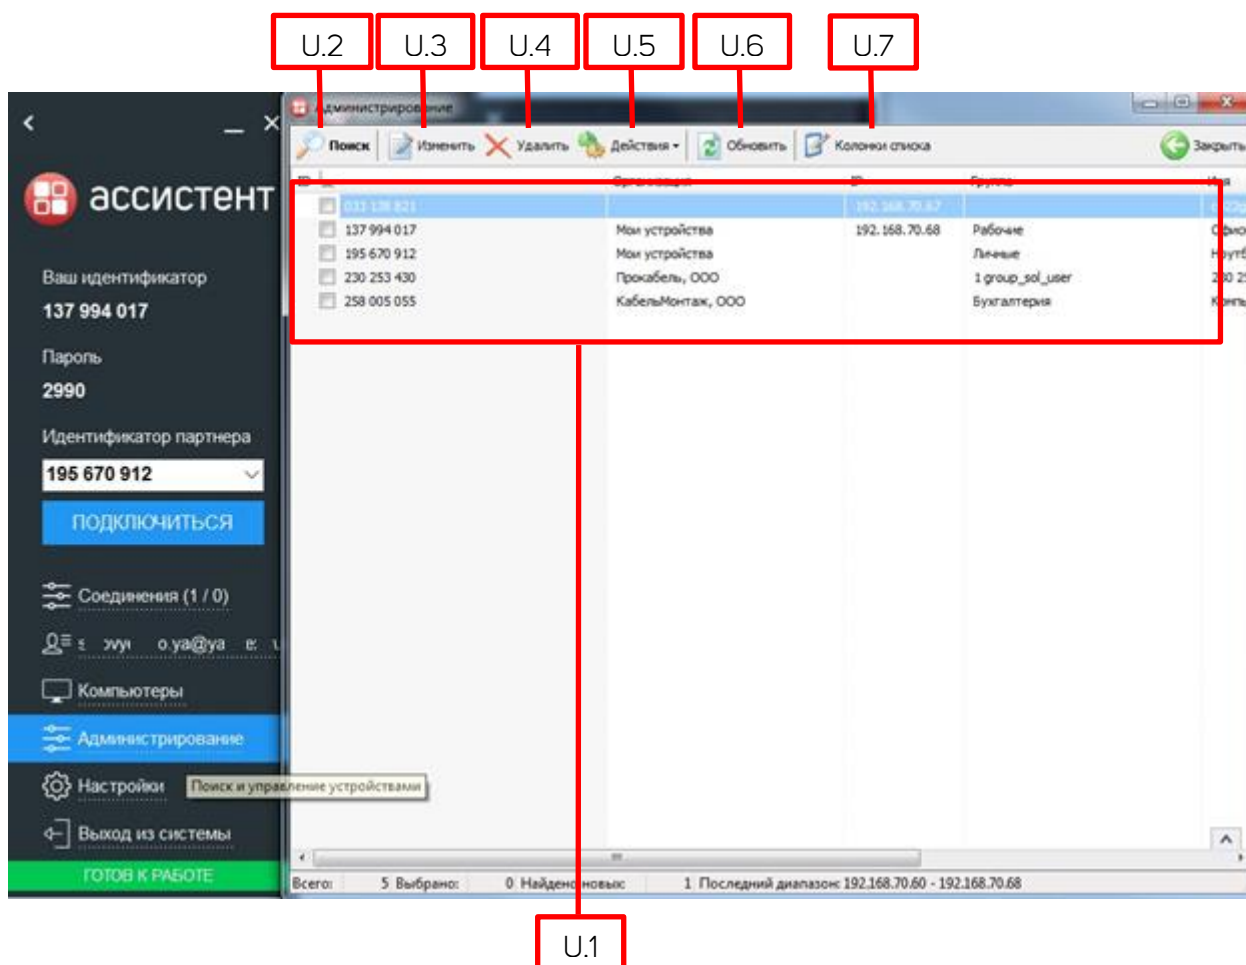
U.2 U.3 U.4 U.5 U.6 U.7

Администрирование

Поиск | Изменить | Удалить | Действия | Обновить | Колонки списка | Закрыть

| ID | Организация | IP | Группа | Имя |
|---|---|---|---|---|
| 033 138 821 | | 192.168.70.67 | | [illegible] |
| 137 994 017 | Мои устройства | 192.168.70.68 | Рабочие | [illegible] |
| 195 670 912 | Мои устройства | | Личные | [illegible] |
| 230 253 430 | Прокабель, ООО | | 1 group_sol_user | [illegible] |
| 258 005 055 | КабельМонтаж, ООО | | Бухгалтерия | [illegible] |

Всего: 5 Выбрано: 0 Найдено новых: 1 Последний диапазон: 192.168.70.60 - 192.168.70.68

ассистент

Ваш идентификатор
137 994 017

Пароль
2990

Идентификатор партнера
195 670 912

ПОДКЛЮЧИТЬСЯ

Соединения (1 / 0)
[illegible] o.ya@ya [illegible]
Компьютеры
Администрирование
Настройки
Поиск и управление устройствами
Выход из системы

ГОТОВ К РАБОТЕ

U.1